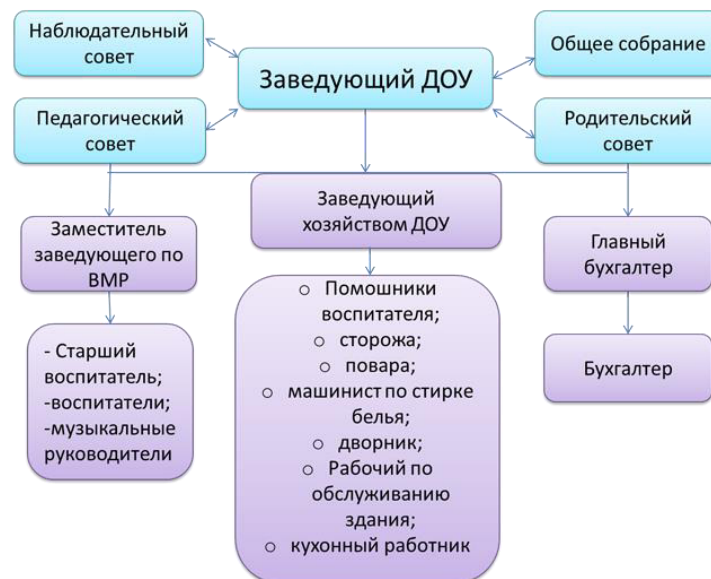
Наблюдательный совет

Заведующий ДОУ

Общее собрание

Педагогический совет

Родительский совет

Заместитель заведующего по ВМР

Заведующий хозяйством ДОУ

Главный бухгалтер

- Старший воспитатель;
-воспитатели;
-музыкальные руководители

○ Помошники воспитателя;
○ сторожа;
○ повара;
○ машинист по стирке белья;
○ дворник;
○ Рабочий по обслуживанию здания;
○ кухонный работник

Бухгалтер